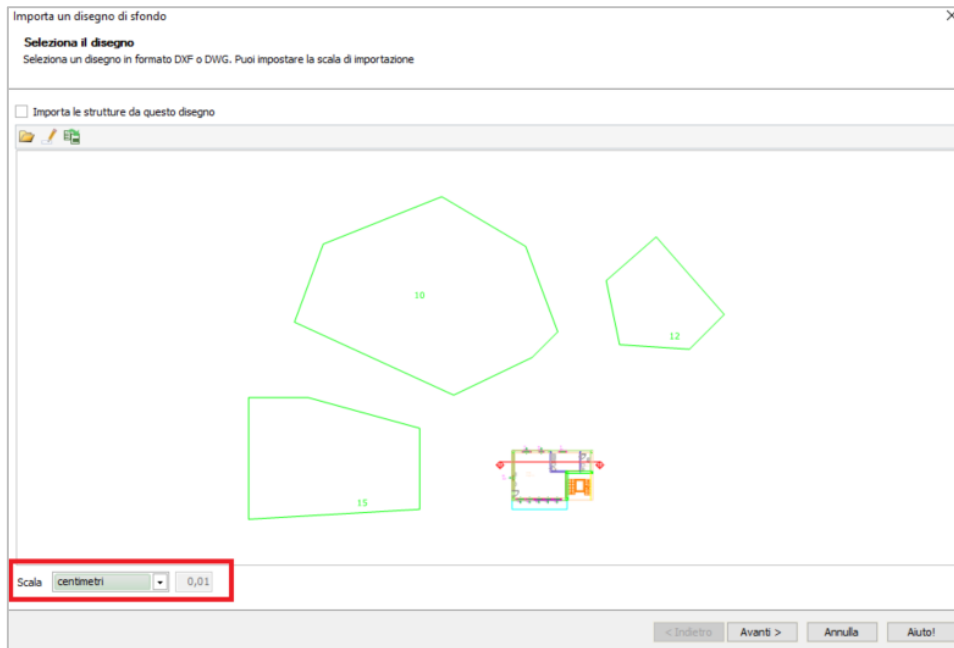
Importa un disegno di sfondo

Seleziona il disegno

Seleziona un disegno in formato DXF o DWG. Puoi impostare la scala di importazione

Importa le strutture da questo disegno

10

12

15

Scala centimetri 0,01

< Indietro Avanti > Annulla Aiuto!